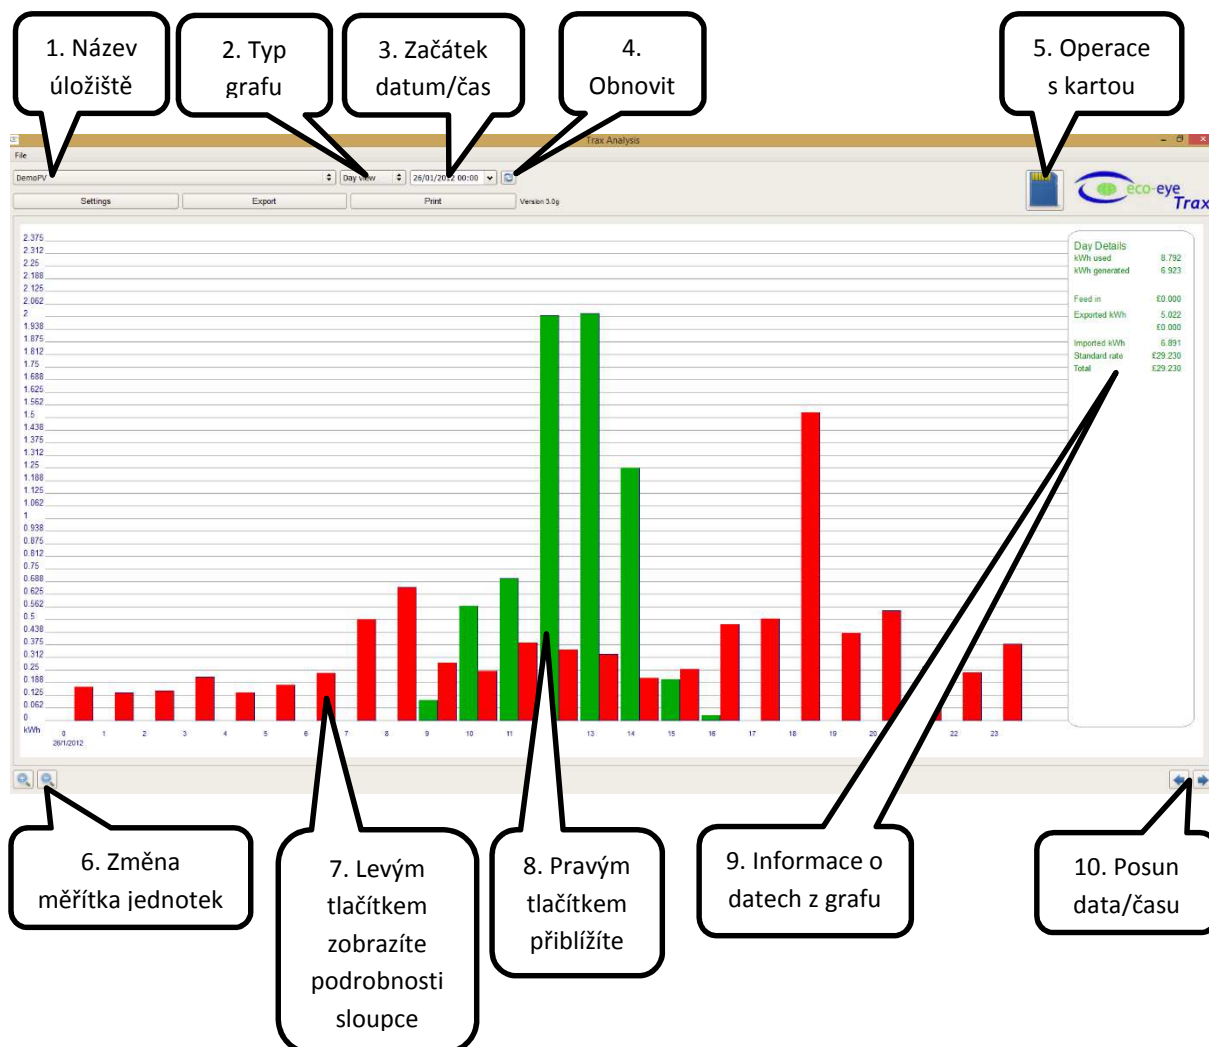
1. Název úložiště

2. Typ grafu

3. Začátek datum/čas

4. Obnovit

5. Operace s kartou

Trax Analysis

File

DemoPV

Day View

26/01/2012 00:00

Settings

Export

Print

Version 3.0g

eco-eye Trax

2.375
2.312
2.25
2.188
2.125
2.062
2
1.938
1.875
1.812
1.75
1.688
1.625
1.562
1.5
1.438
1.375
1.312
1.25
1.188
1.125
1.062
1
0.938
0.875
0.812
0.75
0.688
0.625
0.562
0.5
0.438
0.375
0.312
0.25
0.188
0.125
0.062
0
kWh

0 26/1/2012 1 2 3 4 5 6 7 8 9 10 11 13 14 15 16 17 18 19 20 22 23

Day Details
kWh used 8.792
kWh generated 6.923

Feed in £0.000
Exported kWh 5.022
£0.000

Imported kWh 6.891
Standard rate £29.230
Total £29.230

6. Změna měřítka jednotek

7. Levým tlačítkem zobrazíte podrobnosti sloupce

8. Pravým tlačítkem přiblížíte

9. Informace o datech z grafu

10. Posun data/času